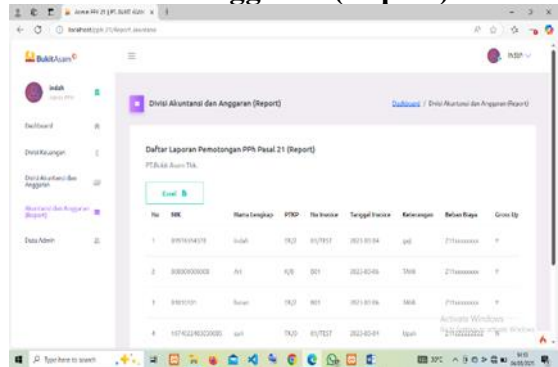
BukitAsam

Indah

Dashboard

Divisi Keuangan

Divisi Akuntansi dan Anggaran

Akuntansi dan Anggaran (Report)

Data Admin

Divisi Akuntansi dan Anggaran (Report)

Dashboard / Divisi Akuntansi dan Anggaran (Report)

Daftar Laporan Pemotongan PPh Pasal 21 (Report)

PT.Bukit Asam Tbk.

Excel

| No | NIK | Nama Lengkap | PTKP | No Invoice | Tanggal Invoice | Keterangan | Beban Biaya | Gross Up |
|---|---|---|---|---|---|---|---|---|
| 1 | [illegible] | Indah | TK/2 | 01/TEST | 2021-01-04 | gaji | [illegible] | Y |
| 2 | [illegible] | Art | K/0 | 001 | 2022-02-06 | THR | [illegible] | Y |
| 3 | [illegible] | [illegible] | TK/2 | 001 | 2021-01-06 | THR | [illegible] | Y |
| 4 | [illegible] | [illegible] | TK/0 | 01/TEST | 2022-02-01 | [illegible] | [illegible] | Y |

Activate Windows

Type here to search